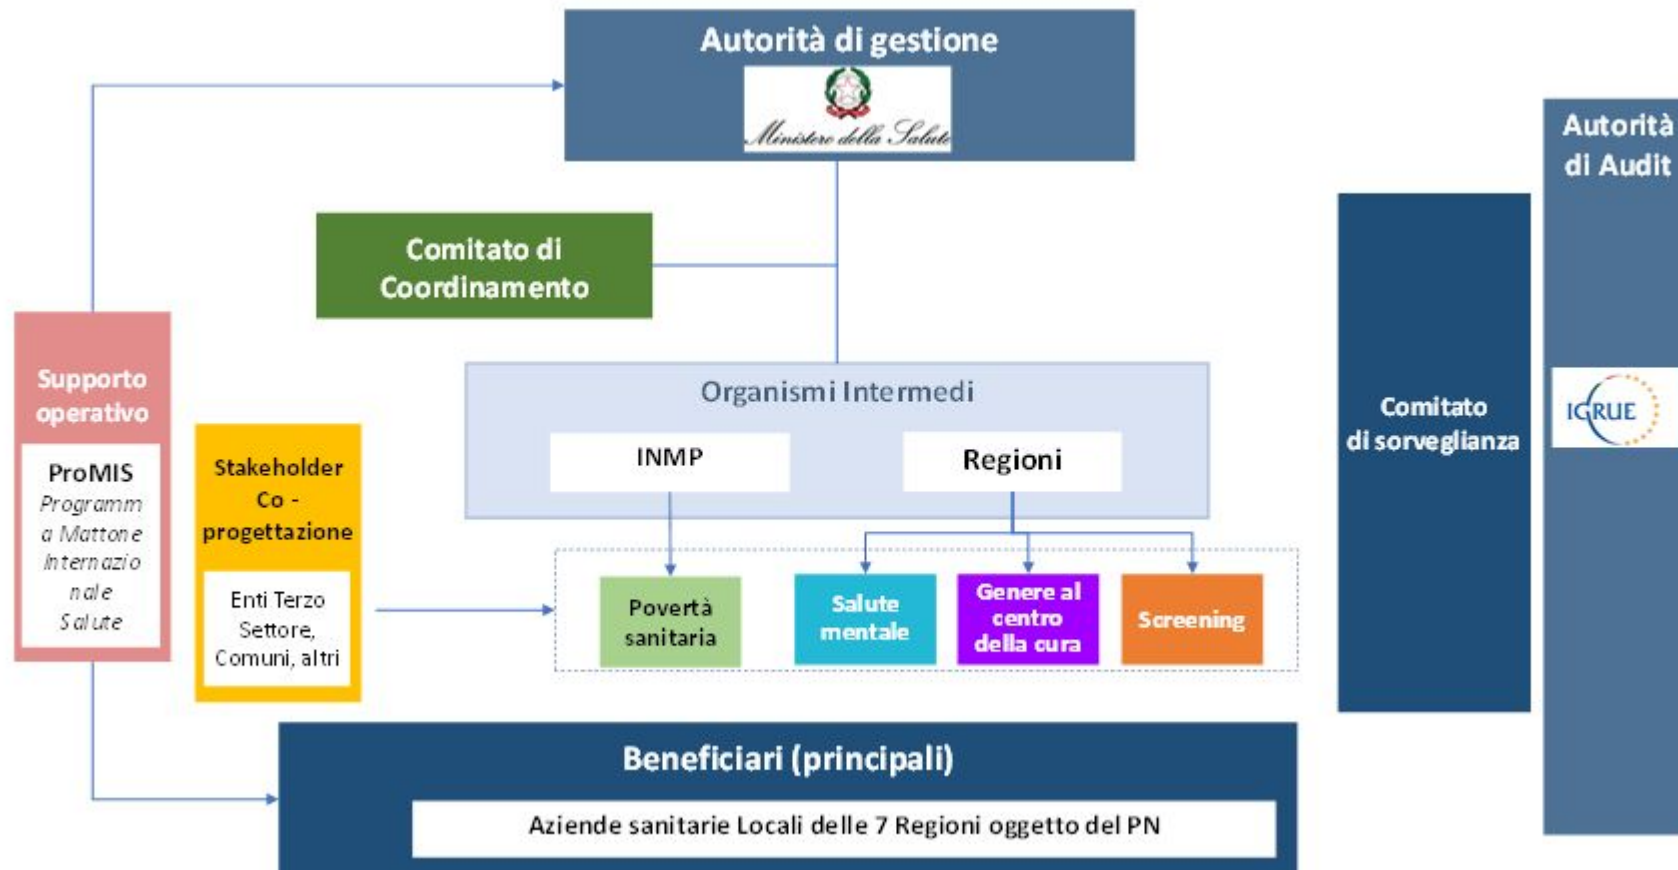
Autorità di gestione

Ministero della Salute

Autorità di Audit

Comitato di Coordinamento

Supporto operativo

ProMIS
Programma Mattone Internazionale Salute

Stakeholder Co - progettazione

Enti Terzo Settore, Comuni, altri

Organismi Intermedi

INMP

Regioni

Povertà sanitaria

Salute mentale

Genere al centro della cura

Screening

Comitato di sorveglianza

IGRUE

Beneficiari (principali)

Aziende sanitarie Locali delle 7 Regioni oggetto del PN